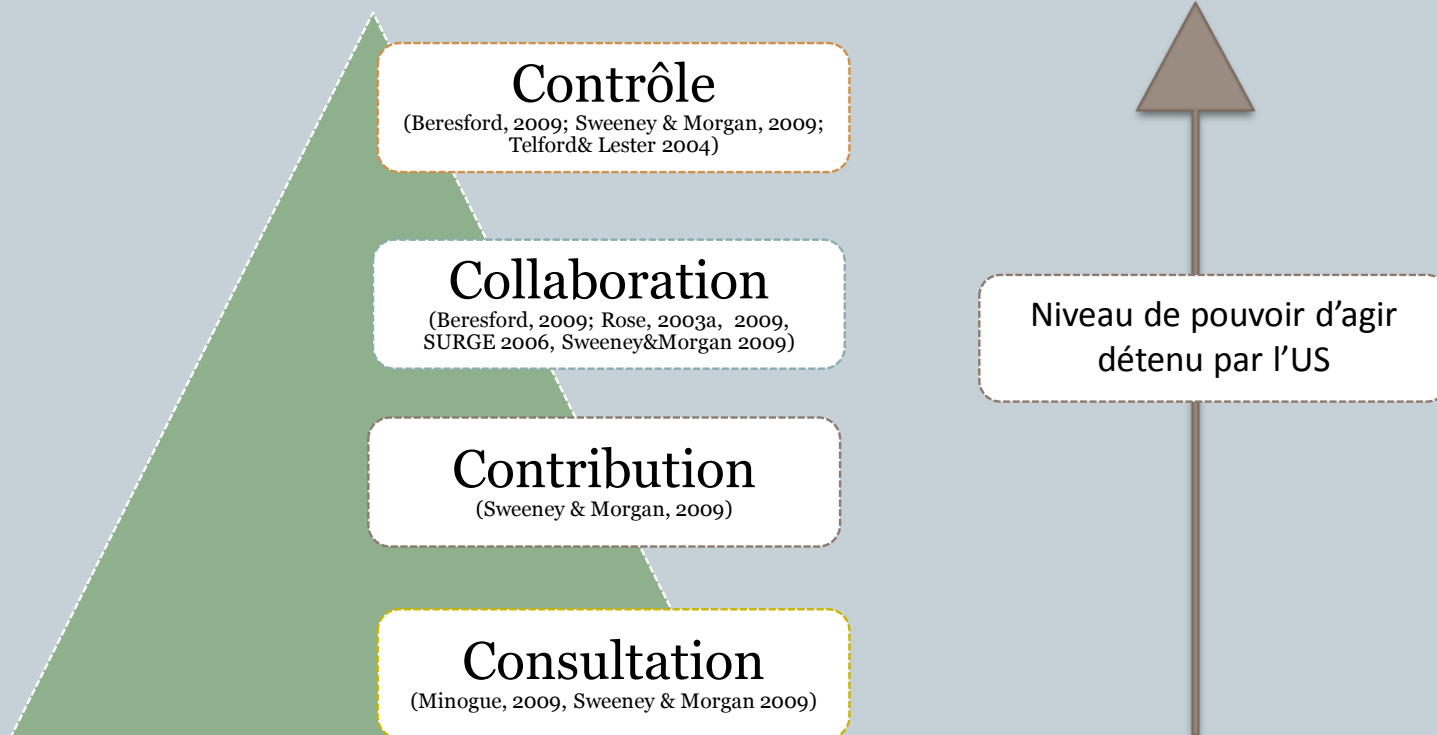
Contrôle
(Beresford, 2009; Sweeney & Morgan, 2009; Telford& Lester 2004)

Collaboration
(Beresford, 2009; Rose, 2003a, 2009, SURGE 2006, Sweeney&Morgan 2009)

Contribution
(Sweeney & Morgan, 2009)

Consultation
(Minogue, 2009, Sweeney & Morgan 2009)

Niveau de pouvoir d'agir détenu par l'US